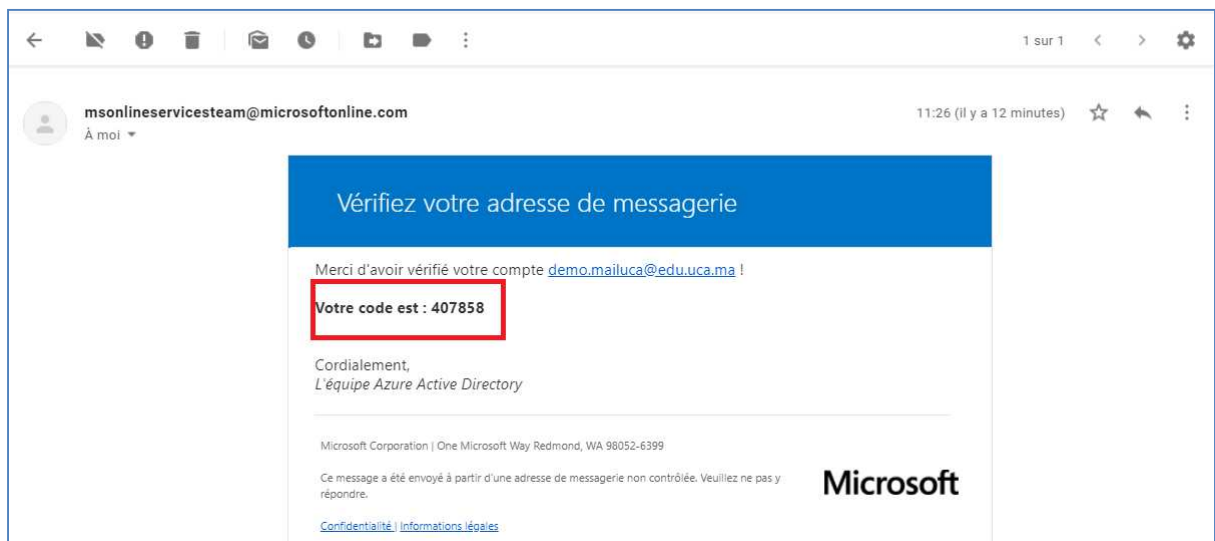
1 sur 1

msonlineservicesteam@microsoftonline.com
À moi ▾

11:26 (il y a 12 minutes)

Vérifiez votre adresse de messagerie

Merci d'avoir vérifié votre compte demo.mailuca@edu.uca.ma !

Votre code est : 407858

Cordialement,
L'équipe Azure Active Directory

Microsoft Corporation | One Microsoft Way Redmond, WA 98052-6399

Ce message a été envoyé à partir d'une adresse de messagerie non contrôlée. Veuillez ne pas y répondre.

Microsoft

Confidentialité | Informations légales